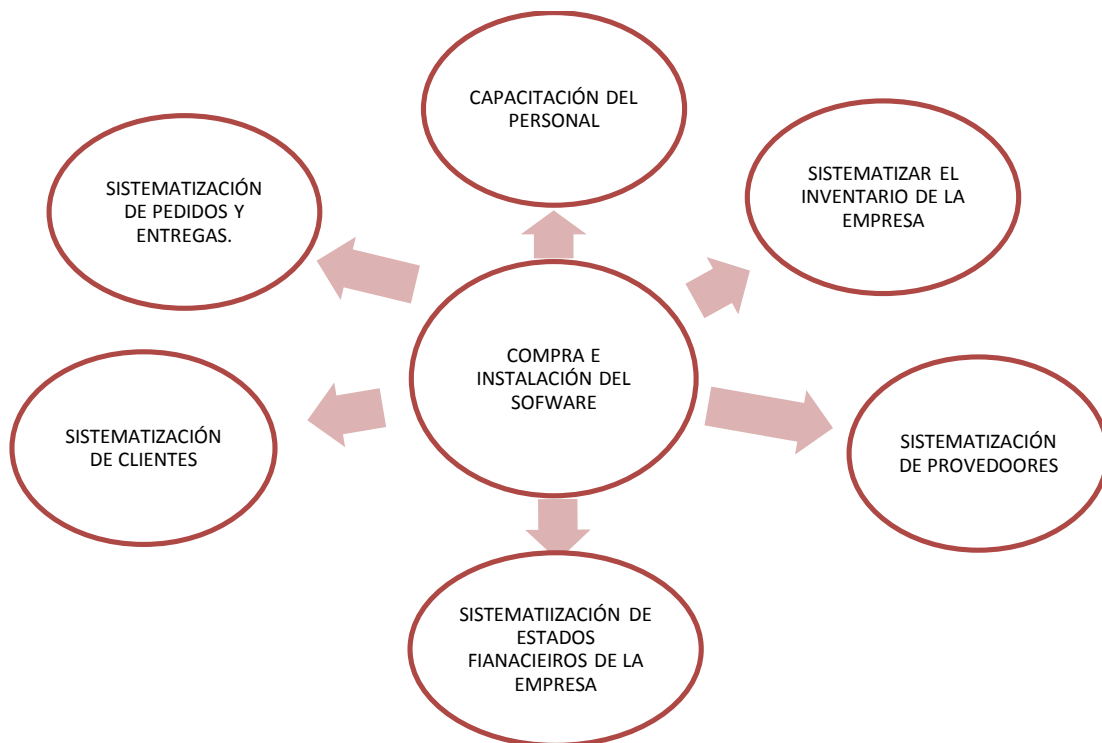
CAPACITACIÓN DEL PERSONAL

SISTEMATIZACIÓN DE PEDIDOS Y ENTREGAS.

SISTEMATIZAR EL INVENTARIO DE LA EMPRESA

COMPRA E INSTALACIÓN DEL SOFWARE

SISTEMATIZACIÓN DE CLIENTES

SISTEMATIZACIÓN DE PROVEDOORES

SISTEMATIIZACIÓN DE ESTADOS FIANACIEIROS DE LA EMPRESA